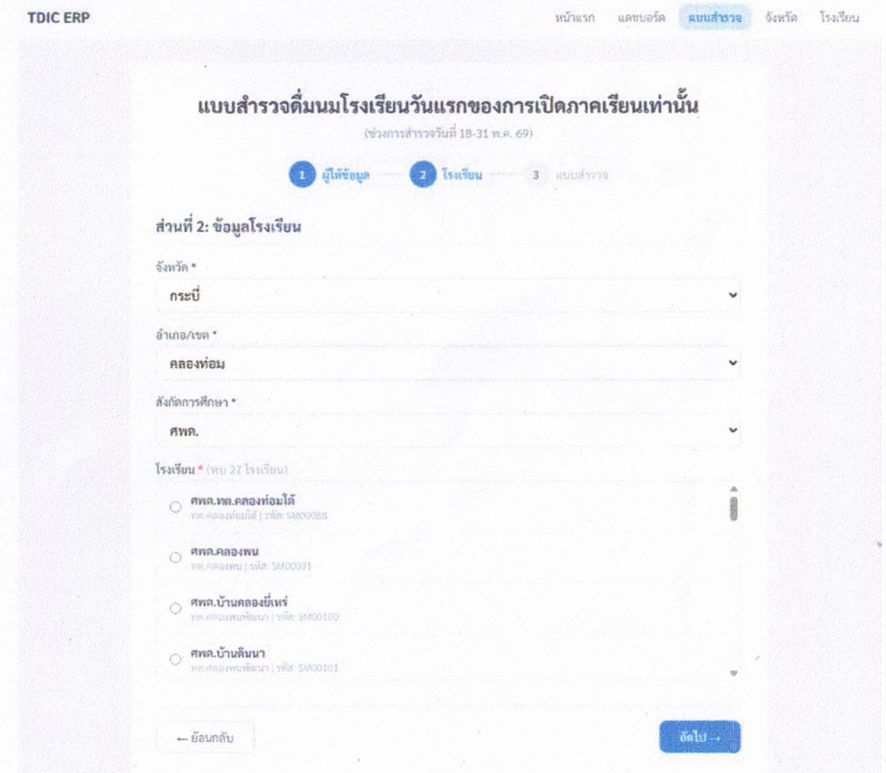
TDIC ERP

หน้าแรก แดชบอร์ด แบบสำรวจ จังหวัด โรงเรียน

แบบสำรวจดื่มนมโรงเรียนวันแรกของการเปิดภาคเรียนเท่านั้น

(ช่วงการสำรวจวันที่ 18-31 พ.ค. 69)

1 ผู้ให้ข้อมูล 2 โรงเรียน 3 แบบสำรวจ

ส่วนที่ 2: ข้อมูลโรงเรียน

จังหวัด *

กระบี่

อำเภอ/เขต *

คลองท่อม

สังกัดการศึกษา *

ศพด.

โรงเรียน * (พบ 27 โรงเรียน)

ศพด.ทต.คลองท่อมใต้
ทต.คลองท่อมใต้ | รหัส: SM00088

ศพด.คลองพน
ทต.คลองพน | รหัส: SM00091

ศพด.บ้านคลองยี่เหร่
ทต.คลองพนพัฒนา | รหัส: SM00100

ศพด.บ้านดินนา
ทต.คลองพนพัฒนา | รหัส: SM00101

← ย้อนกลับ

ถัดไป →